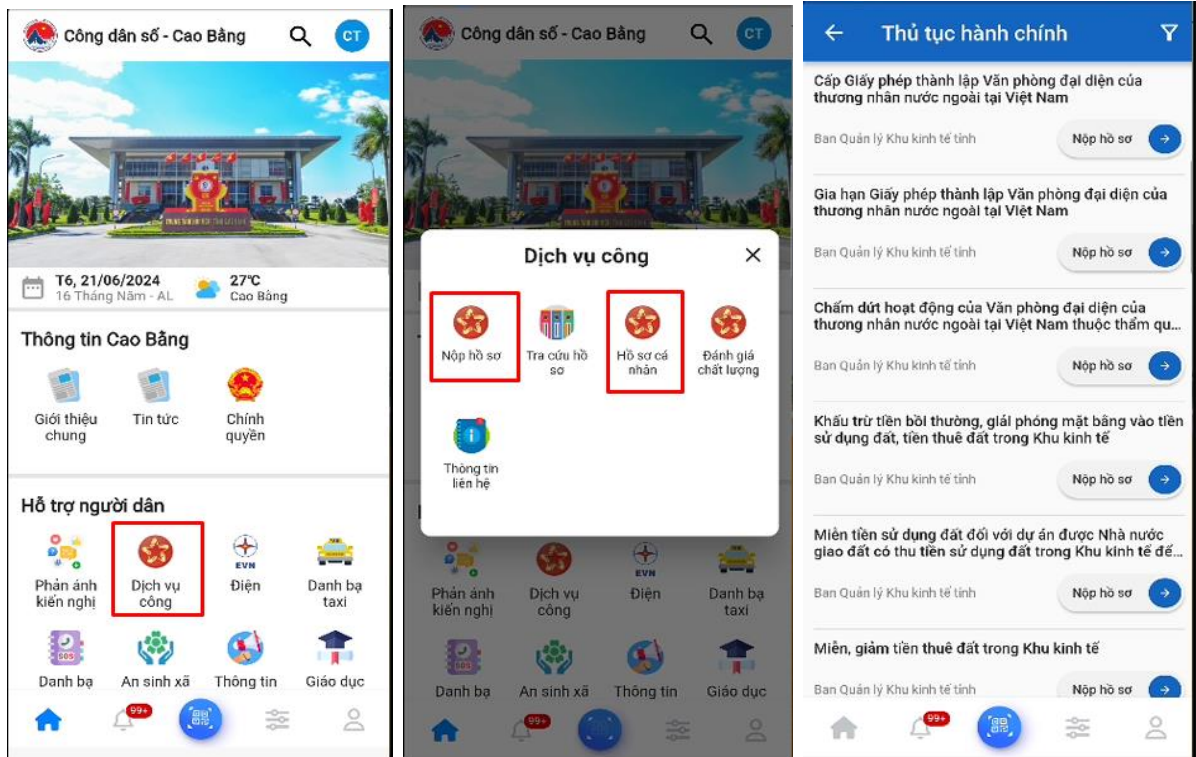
Công dân số - Cao Bằng

CT

T6, 21/06/2024
16 Tháng Năm - AL

27°C
Cao Bằng

Thông tin Cao Bằng

Giới thiệu chung

Tin tức

Chính quyền

Hỗ trợ người dân

Phản ánh kiến nghị

Dịch vụ công

EVN
Điện

Danh bạ taxi

SOS
Danh bạ

An sinh xã

Thông tin

Giáo dục

99+

Công dân số - Cao Bằng

CT

Dịch vụ công

Nộp hồ sơ

Tra cứu hồ sơ

Hồ sơ cá nhân

Đánh giá chất lượng

Thông tin liên hệ

Phản ánh kiến nghị

Dịch vụ công

EVN
Điện

Danh bạ taxi

Danh bạ

An sinh xã

Thông tin

Giáo dục

99+

Thủ tục hành chính

Cấp Giấy phép thành lập Văn phòng đại diện của thương nhân nước ngoài tại Việt Nam

Ban Quản lý Khu kinh tế tỉnh

Nộp hồ sơ

Gia hạn Giấy phép thành lập Văn phòng đại diện của thương nhân nước ngoài tại Việt Nam

Ban Quản lý Khu kinh tế tỉnh

Nộp hồ sơ

Chấm dứt hoạt động của Văn phòng đại diện của thương nhân nước ngoài tại Việt Nam thuộc thẩm qu...

Ban Quản lý Khu kinh tế tỉnh

Nộp hồ sơ

Khấu trừ tiền bồi thường, giải phóng mặt bằng vào tiền sử dụng đất, tiền thuê đất trong Khu kinh tế

Ban Quản lý Khu kinh tế tỉnh

Nộp hồ sơ

Miễn tiền sử dụng đất đối với dự án được Nhà nước giao đất có thu tiền sử dụng đất trong Khu kinh tế để...

Ban Quản lý Khu kinh tế tỉnh

Nộp hồ sơ

Miễn, giảm tiền thuê đất trong Khu kinh tế

Ban Quản lý Khu kinh tế tỉnh

Nộp hồ sơ

99+